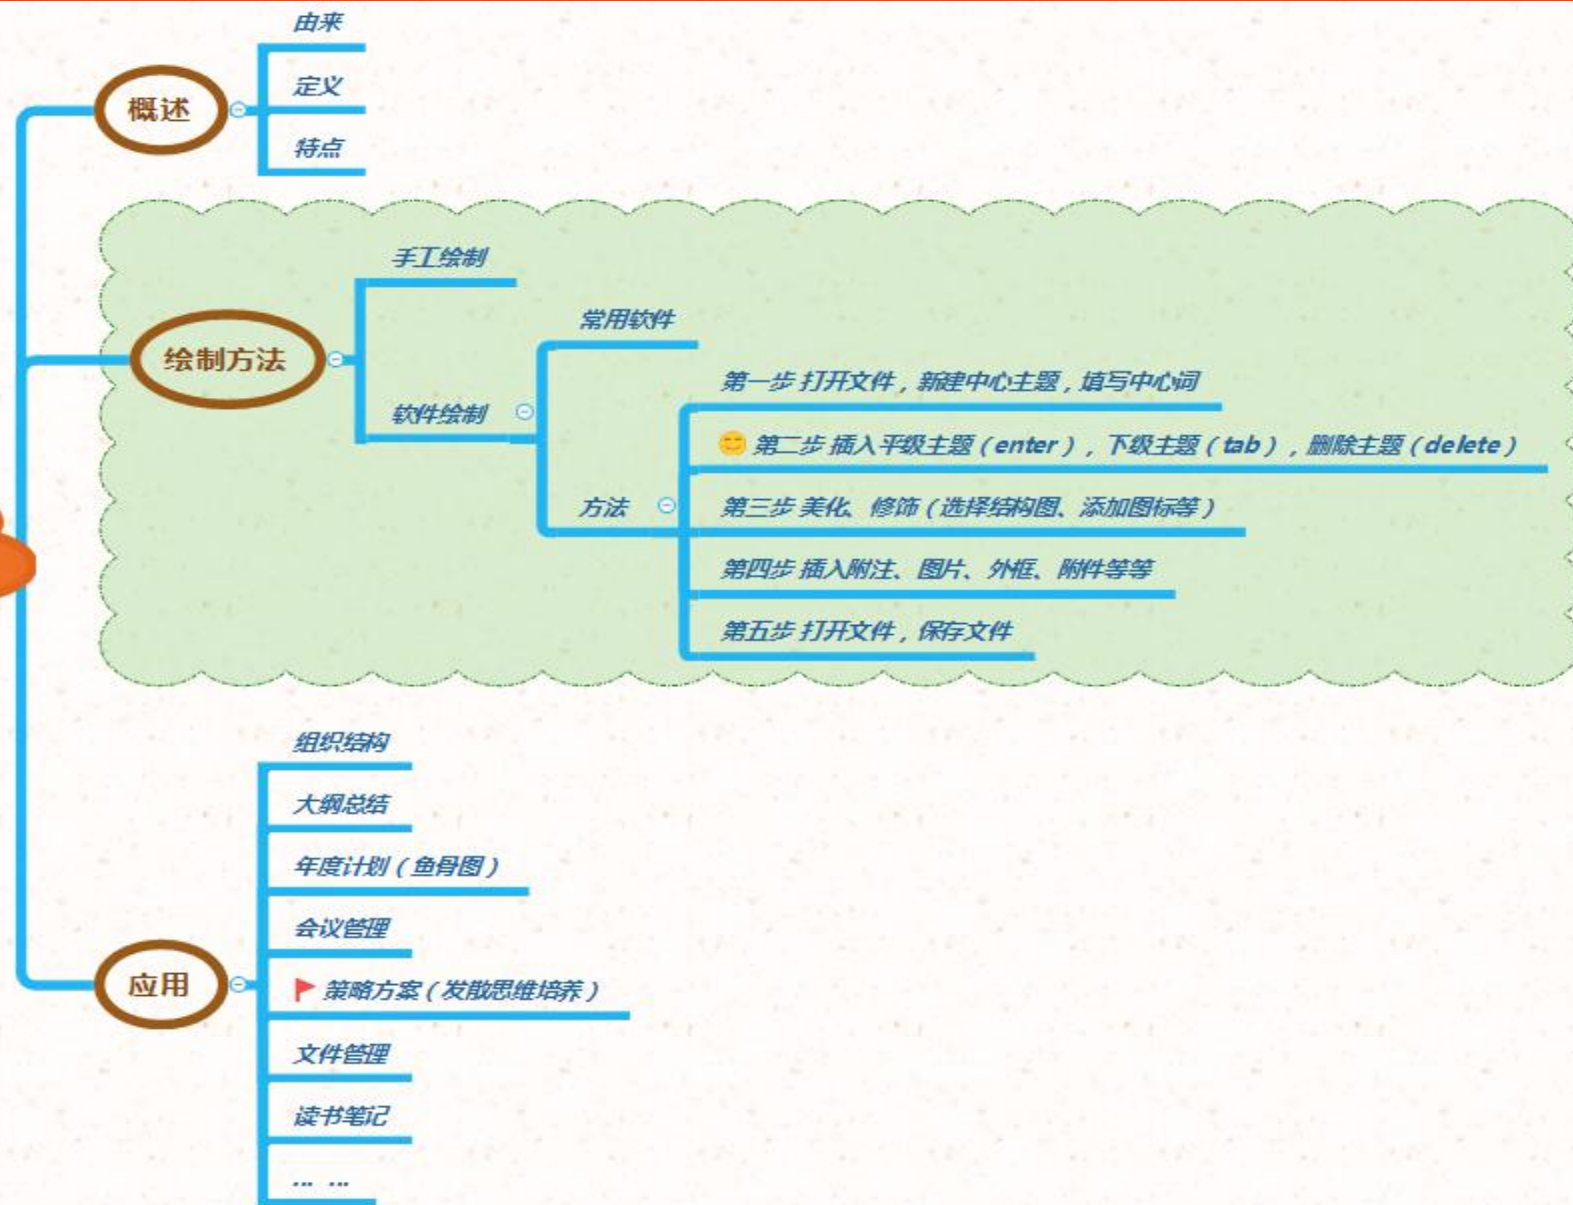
概述

由来

定义

特点

绘制方法

手工绘制

软件绘制

常用软件

方法

第一步 打开文件，新建中心主题，填写中心词

第二步 插入平级主题（enter），下级主题（tab），删除主题（delete）

第三步 美化、修饰（选择结构图、添加图标等）

第四步 插入附注、图片、外框、附件等等

第五步 打开文件，保存文件

应用

组织结构

大纲总结

年度计划（鱼骨图）

会议管理

策略方案（发散思维培养）

文件管理

读书笔记

… …